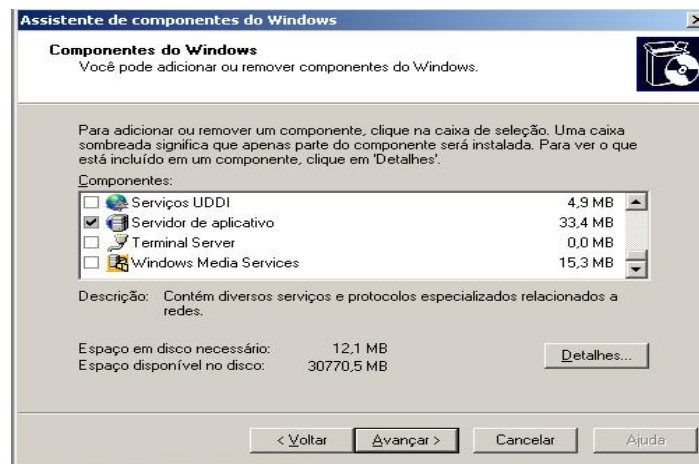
Assistente de componentes do Windows

Componentes do Windows
Você pode adicionar ou remover componentes do Windows.

Para adicionar ou remover um componente, clique na caixa de seleção. Uma caixa sombreada significa que apenas parte do componente será instalada. Para ver o que está incluído em um componente, clique em 'Detalhes'.

Componentes:

| | | |
|---|---|---|
| ☐ | Serviços UDDI | 4,9 MB |
| ☑ | Servidor de aplicativo | 33,4 MB |
| ☐ | Terminal Server | 0,0 MB |
| ☐ | Windows Media Services | 15,3 MB |

Descrição: Contém diversos serviços e protocolos especializados relacionados a redes.

Espaço em disco necessário: 12,1 MB
Espaço disponível no disco: 30770,5 MB

Detalhes...

< Voltar | Avançar > | Cancelar | Ajuda